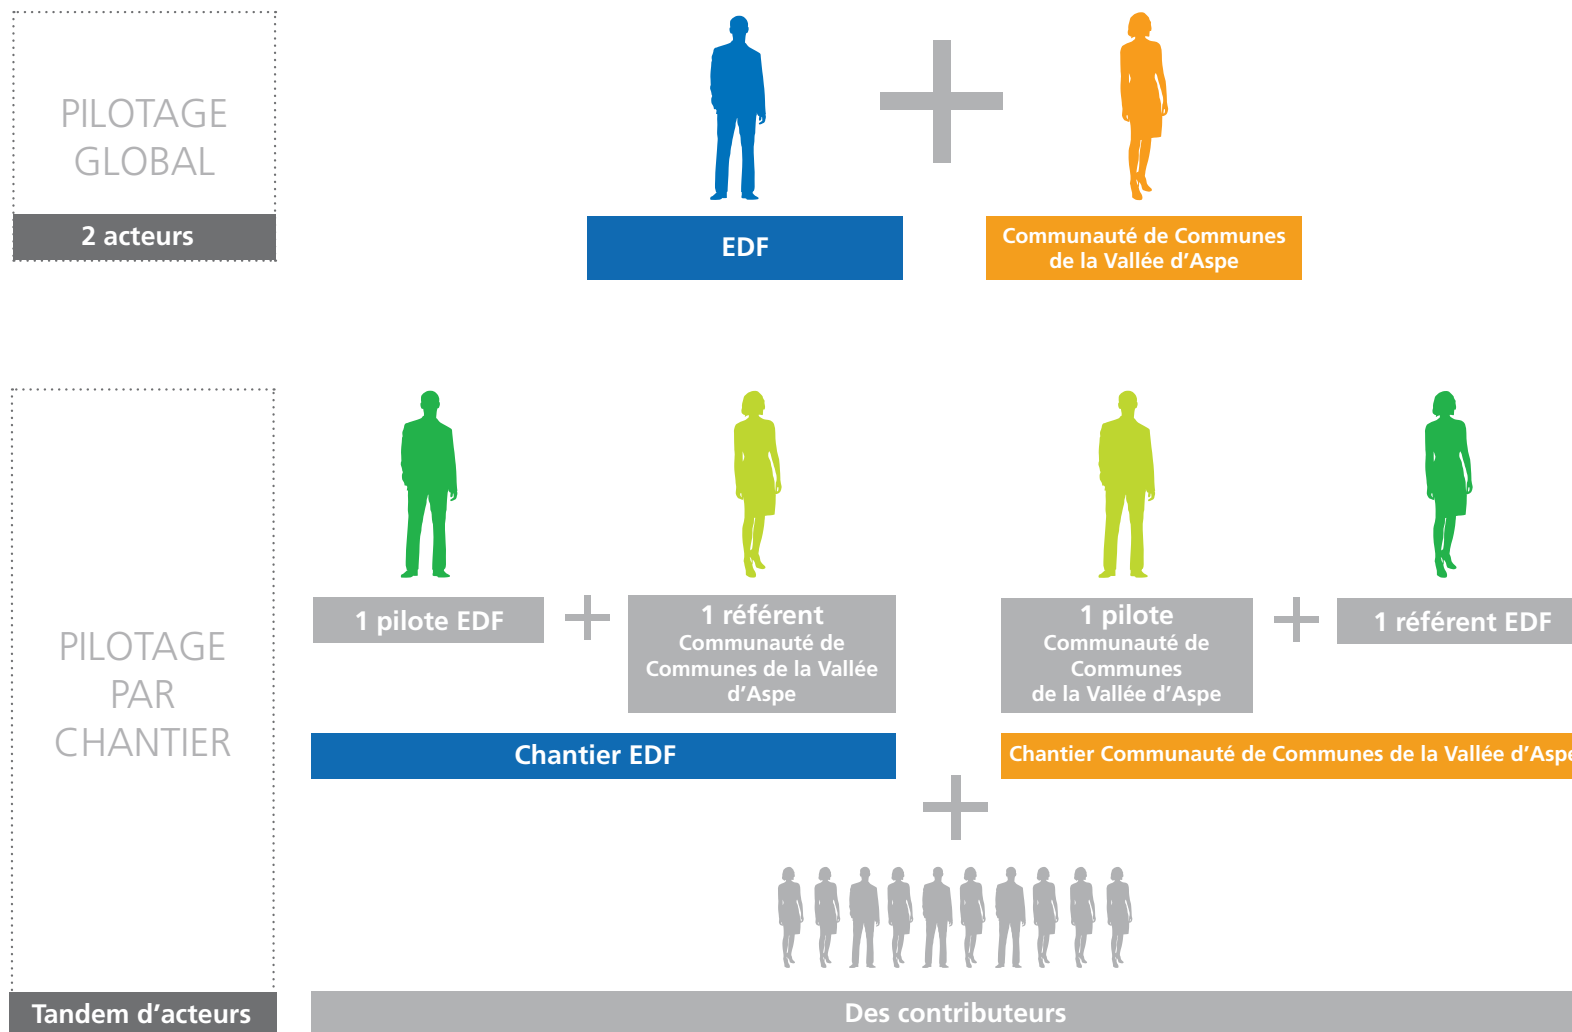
PILOTAGE GLOBAL

2 acteurs

EDF

Communauté de Communes de la Vallée d'Aspe

PILOTAGE PAR CHANTIER

1 pilote EDF

1 référent Communauté de Communes de la Vallée d'Aspe

1 pilote Communauté de Communes de la Vallée d'Aspe

1 référent EDF

Chantier EDF

Chantier Communauté de Communes de la Vallée d'Aspe

Tandem d'acteurs

Des contributeurs